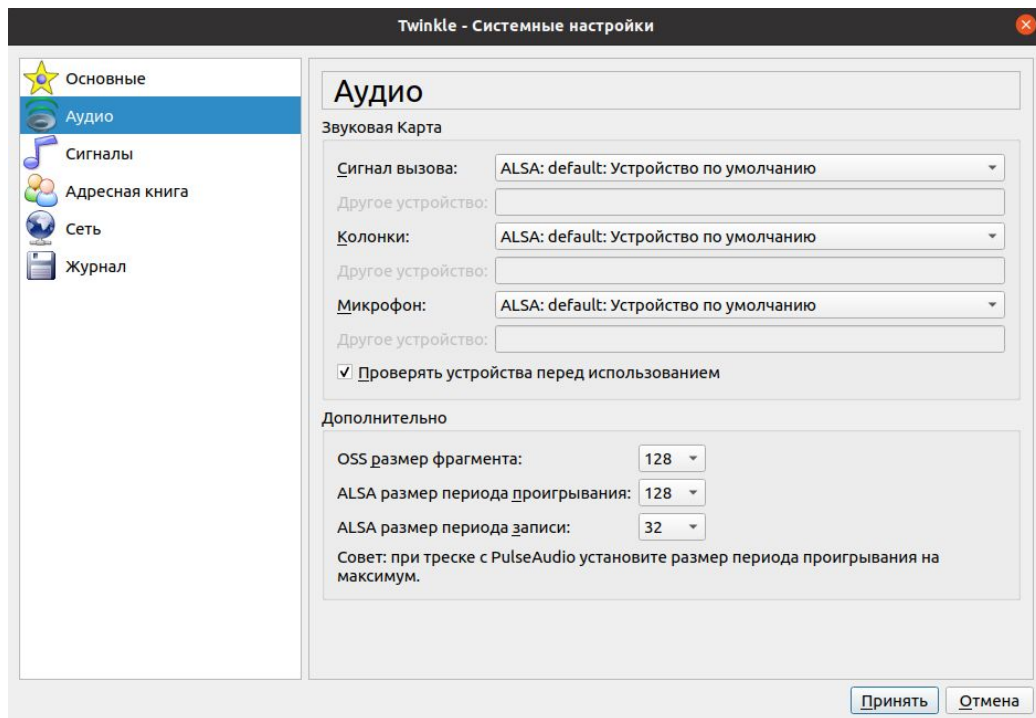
Twinkle - Системные настройки

Основные
Аудио
Сигналы
Адресная книга
Сеть
Журнал

Аудио

Звуковая Карта

Сигнал вызова: ALSA: default: Устройство по умолчанию
Другое устройство:
Колонки: ALSA: default: Устройство по умолчанию
Другое устройство:
Микрофон: ALSA: default: Устройство по умолчанию
Другое устройство:
✓ Проверять устройства перед использованием

Дополнительно

OSS размер фрагмента: 128
ALSA размер периода проигрывания: 128
ALSA размер периода записи: 32
Совет: при треске с PulseAudio установите размер периода проигрывания на максимум.

Принять Отмена